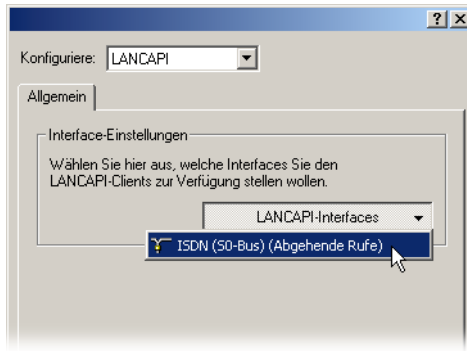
? X

Konfiguriere: LANCAPI

Allgemein

Interface-Einstellungen

Wählen Sie hier aus, welche Interfaces Sie den LANCAPI-Clients zur Verfügung stellen wollen.

LANCAPI-Interfaces

ISDN (S0-Bus) (Abgehende Rufe)